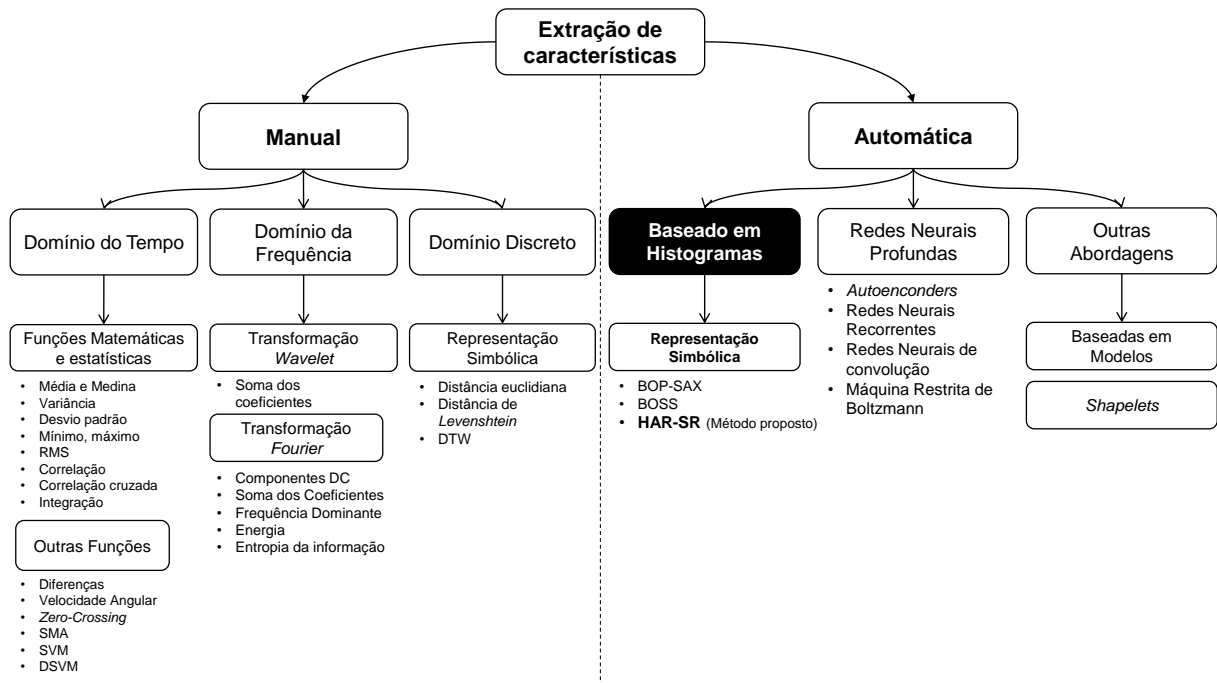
Extração de características

Manual

Automática

Domínio do Tempo

Funções Matemáticas e estatísticas

- Média e Medina
- Variância
- Desvio padrão
- Mínimo, máximo
- RMS
- Correlação
- Correlação cruzada
- Integração

Outras Funções

- Diferenças
- Velocidade Angular
- *Zero-Crossing*
- SMA
- SVM
- DSVM

Domínio da Frequência

Transformação *Wavelet*

- Soma dos coeficientes

Transformação *Fourier*

- Componentes DC
- Soma dos Coeficientes
- Frequência Dominante
- Energia
- Entropia da informação

Domínio Discreto

Representação Simbólica

- Distância euclidiana
- Distância de *Levenshtein*
- DTW

Baseado em Histogramas

Representação Simbólica

- BOP-SAX
- BOSS
- **HAR-SR** (Método proposto)

Redes Neurais Profundas

- *Autoenconders*
- Redes Neurais Recorrentes
- Redes Neurais de convolução
- Máquina Restrita de Boltzmann

Outras Abordagens

Baseadas em Modelos

*Shapelets*